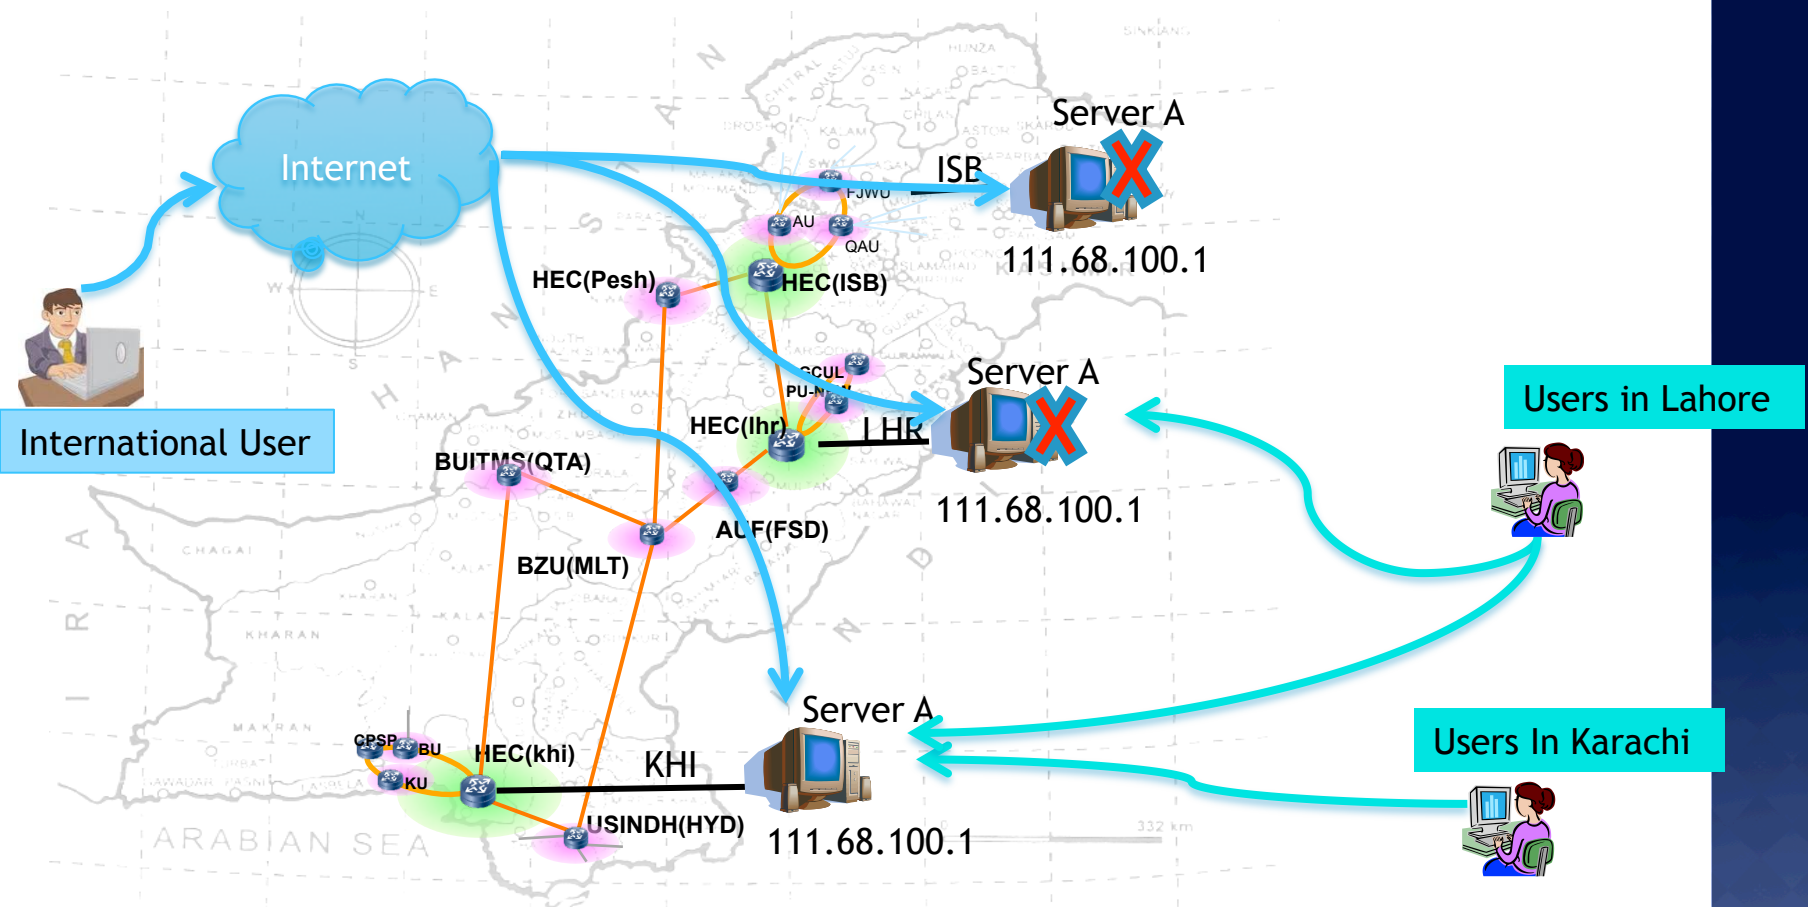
Internet

International User

Server A
ISB
111.68.100.1

FJWU
AU
QAU
HEC(Pesh)
HEC(ISB)

Server A
CCUL
PU-N
HEC(lhr)
LHR
111.68.100.1

BUITMS(QTA)
AUF(FSD)
BZU(MLT)

Users in Lahore

Server A
CPSP
BU
KU
HEC(khi)
KHI
USINDH(HYD)
111.68.100.1

Users In Karachi

ARABIAN SEA
CHAGAI
KHARAN
MAKRAN
HUNZA
332 km